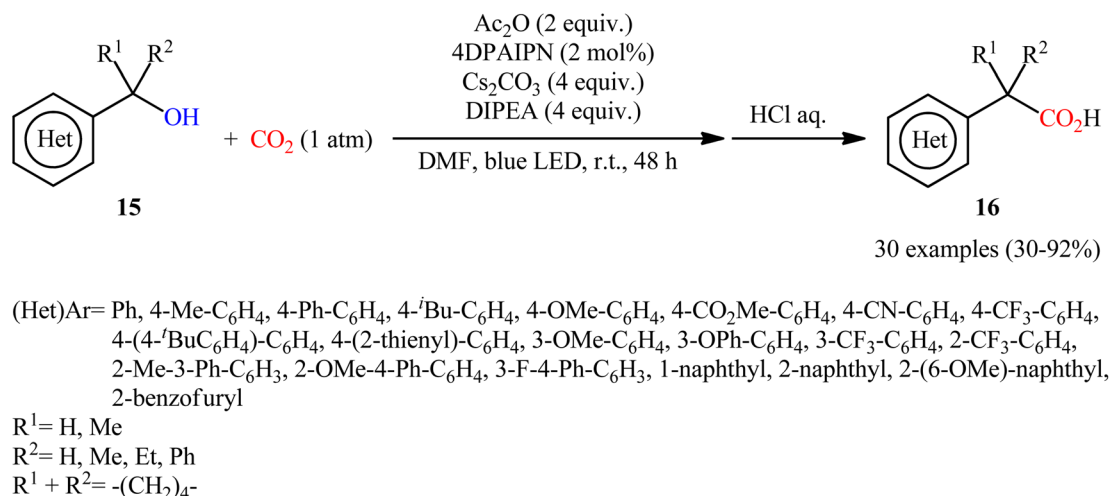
$R^1$ $R^2$

Het

OH

15

+ $CO_2$ (1 atm)

$Ac_2O$ (2 equiv.)
4DPAIPN (2 mol%)
$Cs_2CO_3$ (4 equiv.)
DIPEA (4 equiv.)

DMF, blue LED, r.t., 48 h

HCl aq.

$R^1$ $R^2$

Het

$CO_2H$

16

30 examples (30-92%)

(Het)Ar= Ph, 4-Me-$C_6H_4$, 4-Ph-$C_6H_4$, 4-$^i$Bu-$C_6H_4$, 4-OMe-$C_6H_4$, 4-$CO_2$Me-$C_6H_4$, 4-CN-$C_6H_4$, 4-$CF_3$-$C_6H_4$, 4-(4-$^t$Bu$C_6H_4$)-$C_6H_4$, 4-(2-thienyl)-$C_6H_4$, 3-OMe-$C_6H_4$, 3-OPh-$C_6H_4$, 3-$CF_3$-$C_6H_4$, 2-$CF_3$-$C_6H_4$, 2-Me-3-Ph-$C_6H_3$, 2-OMe-4-Ph-$C_6H_4$, 3-F-4-Ph-$C_6H_3$, 1-naphthyl, 2-naphthyl, 2-(6-OMe)-naphthyl, 2-benzofuryl

$R^1$= H, Me

$R^2$= H, Me, Et, Ph

$R^1$ + $R^2$= -$(CH_2)_4$-